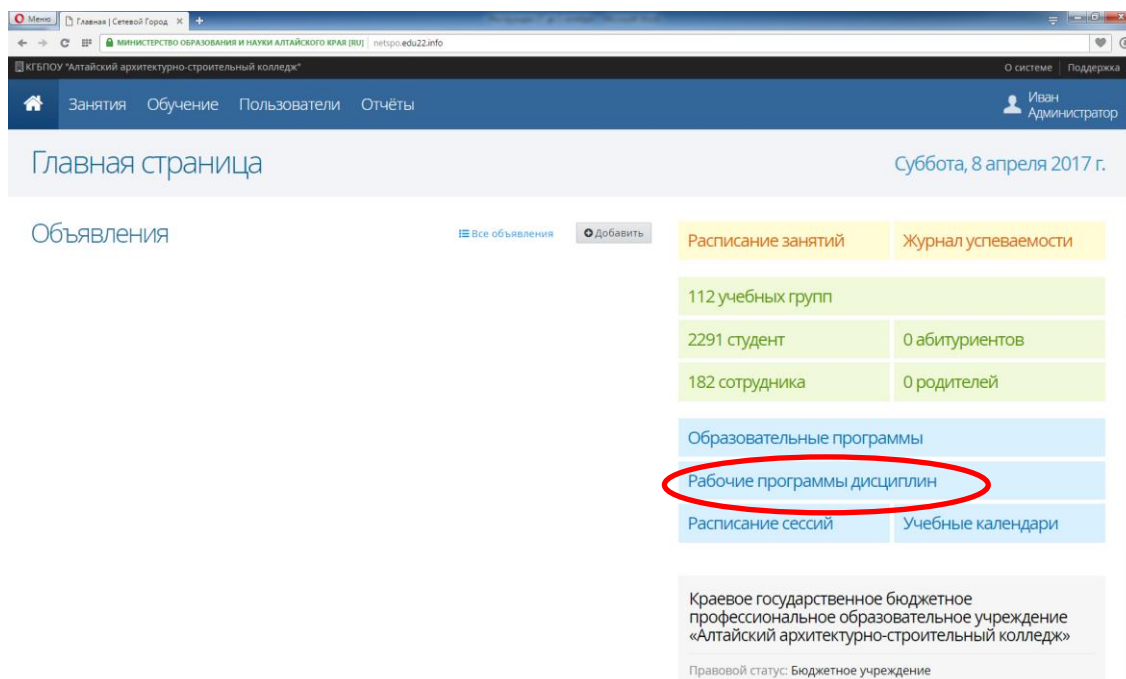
Меню
Главная | Сетевой Город ×
+
МИНИСТЕРСТВО ОБРАЗОВАНИЯ И НАУКИ АЛТАЙСКОГО КРАЯ [RU] netspo.edu22.info

КГБПОУ "Алтайский архитектурно-строительный колледж"
О системе | Поддержка

Занятия Обучение Пользователи Отчёты
Иван
Администратор

Главная страница
Суббота, 8 апреля 2017 г.

Объявления
Все объявления
Добавить

| Расписание занятий | Журнал успеваемости |
|---|---|
| 112 учебных групп | |
| 2291 студент | 0 абитуриентов |
| 182 сотрудника | 0 родителей |
| Образовательные программы | |
| Рабочие программы дисциплин | |
| Расписание сессий | Учебные календари |

Краевое государственное бюджетное профессиональное образовательное учреждение «Алтайский архитектурно-строительный колледж»

Правовой статус: Бюджетное учреждение